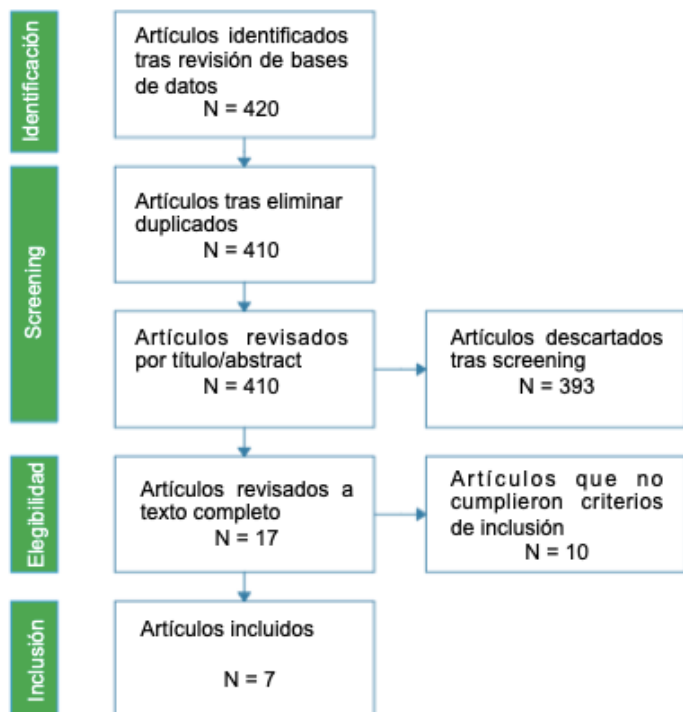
Identificación

Artículos identificados tras revisión de bases de datos
N = 420

Screening

Artículos tras eliminar duplicados
N = 410

Artículos revisados por título/abstract
N = 410

Artículos descartados tras screening
N = 393

Elegibilidad

Artículos revisados a texto completo
N = 17

Artículos que no cumplieron criterios de inclusión
N = 10

Inclusión

Artículos incluidos

N = 7